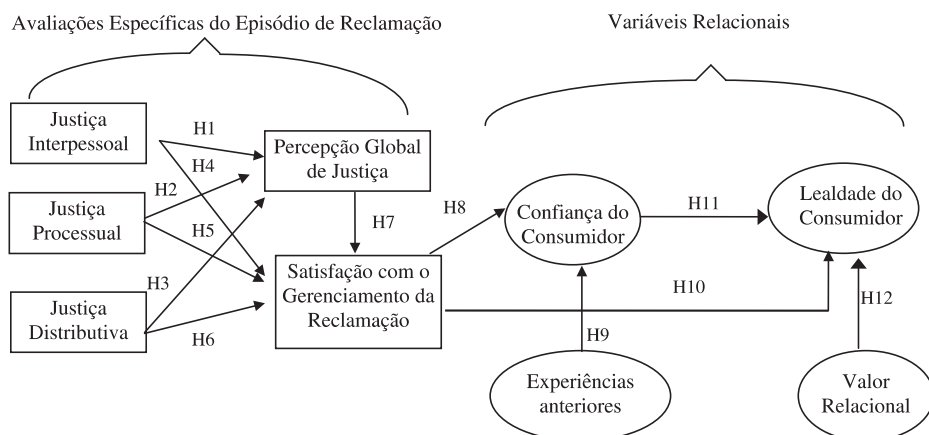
Avaliações Específicas do Episódio de Reclamação

Variáveis Relacionais

Justiça Interpessoal

Justiça Processual

Justiça Distributiva

H1

H4

H2

H5

H3

H6

Percepção Global de Justiça

H7

Satisfação com o Gerenciamento da Reclamação

H8

Confiança do Consumidor

H11

Lealdade do Consumidor

H10

H9

H12

Experiências anteriores

Valor Relacional